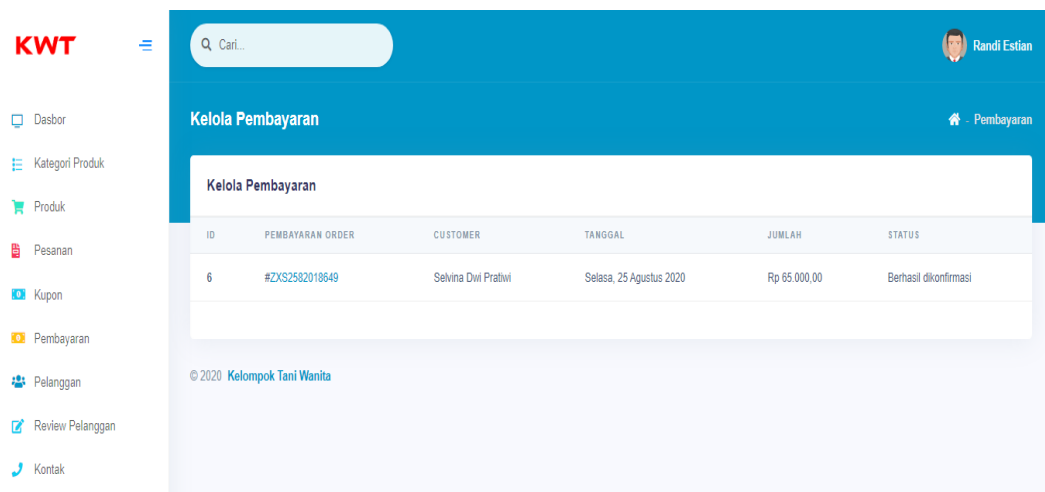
KWT

Dasbor
Kategori Produk
Produk
Pesanan
Kupon
Pembayaran
Pelanggan
Review Pelanggan
Kontak

Cari...

Randi Estian

Kelola Pembayaran

- Pembayaran

Kelola Pembayaran

| ID | PEMBAYARAN ORDER | CUSTOMER | TANGGAL | JUMLAH | STATUS |
|---|---|---|---|---|---|
| 6 | #ZXS2582018649 | Selvina Dwi Pratiwi | Selasa, 25 Agustus 2020 | Rp 65.000,00 | Berhasil dikonfirmasi |

© 2020 Kelompok Tani Wanita